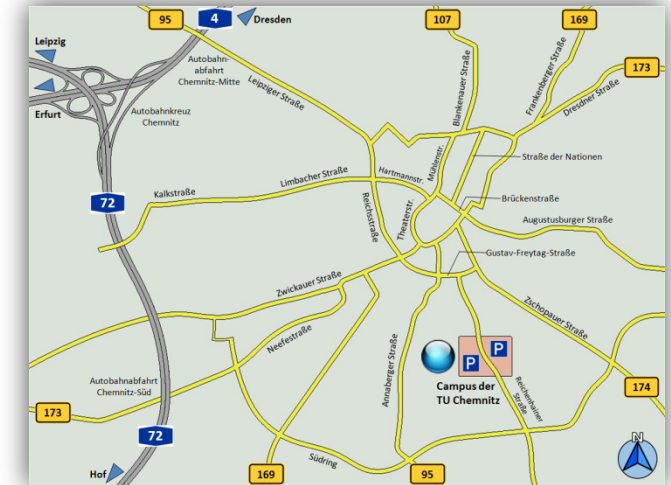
95
4
Dresden
107
169
173
Leipzig
Erfurt
Autobahnabfahrt Chemnitz-Mitte
Leipziger Straße
Autobahnkreuz Chemnitz
Blankenauer Straße
Frankenberger Straße
Dresdner Straße
Hartmannstr.
Mühlenstr.
Straße der Nationen
72
Kalkstraße
Limbacher Straße
Reichsstraße
Theaterstr.
Brückenstraße
Augustusburger Straße
Gustav-Freytag-Straße
Zwickauer Straße
Zschopauer Straße
Neefestraße
P
P
Annaberger Straße
Campus der TU Chemnitz
Reichenhainer Straße
Autobahnabfahrt Chemnitz-Süd
173
174
72
Hof
169
Südring
95
N